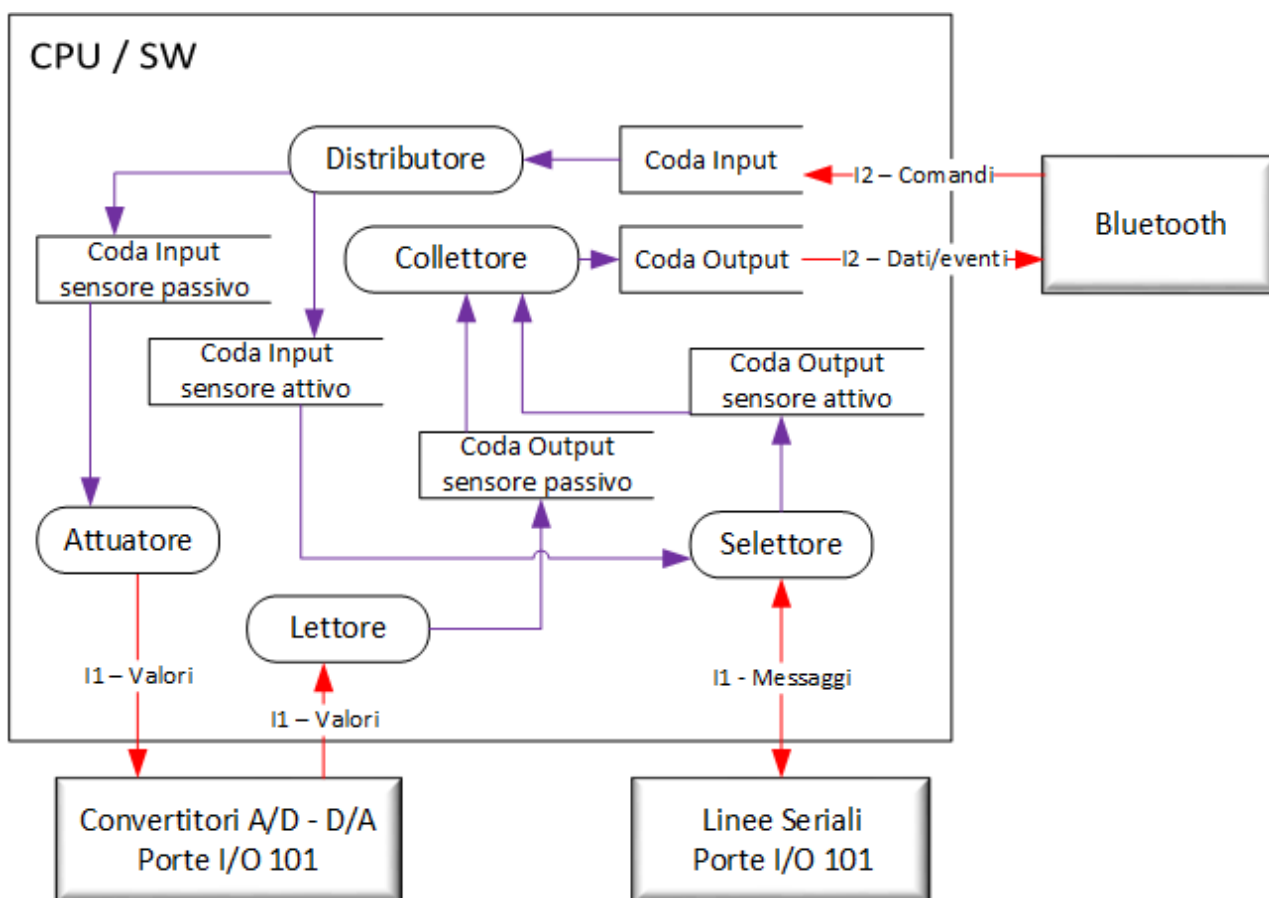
CPU / SW

Distributore

Coda Input

I2 – Comandi

Bluetooth

Coda Input sensore passivo

Collettore

Coda Output

I2 – Dati/eventi

Coda Input sensore attivo

Coda Output sensore attivo

Coda Output sensore passivo

Attuatore

Selettore

Lettore

I1 – Valori

I1 – Valori

I1 - Messaggi

Convertitori A/D - D/A
Porte I/O 101

Linee Seriali
Porte I/O 101